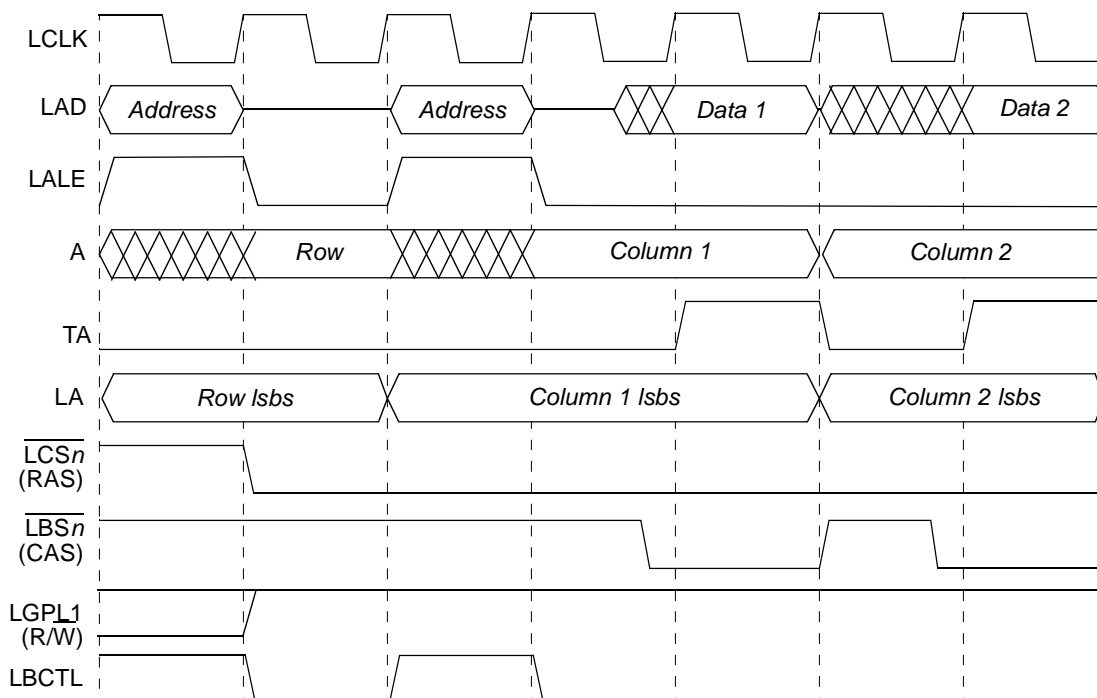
LCLK

LAD Address Address Data 1 Data 2

LALE

A Row Column 1 Column 2

TA

LA Row lsbs Column 1 lsbs Column 2 lsbs

$\overline{\text{LCS}n}$ (RAS)

$\overline{\text{LBS}n}$ (CAS)

LGPL1 (R/$\overline{\text{W}}$)

LBCTL